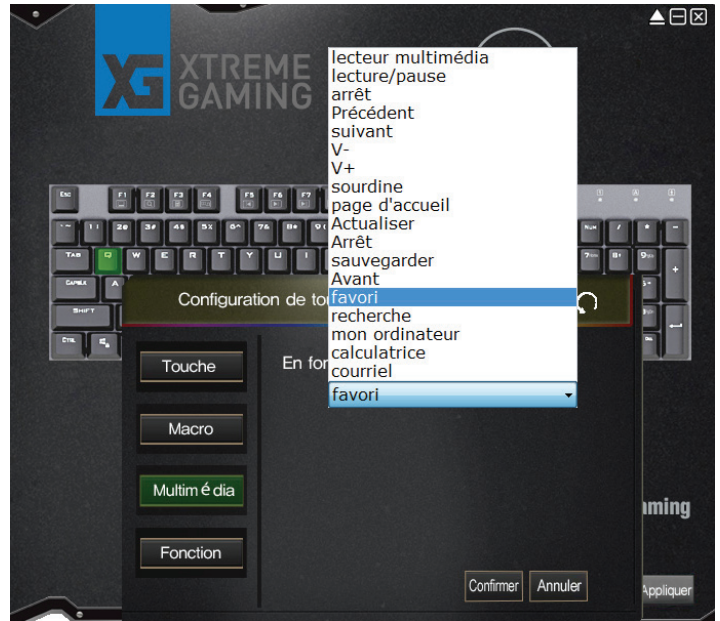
XTREME GAMING

lecteur multimédia
lecture/pause
arrêt
Précédent
suivant
V-
V+
sourdine
page d'accueil
Actualiser
Arrêt
sauvegarder
Avant
favori
recherche
mon ordinateur
calculatrice
courriel

favori

Configuration de to

En fo

Touche

Macro

Multimédia

Fonction

Confirmer

Annuler

Appliquer

aming

ESC F1 F2 F3 F4 F5 F6 F7
TAB Q W E R T Y U I
CAPSLK A
SHIFT
CTRL
NUM